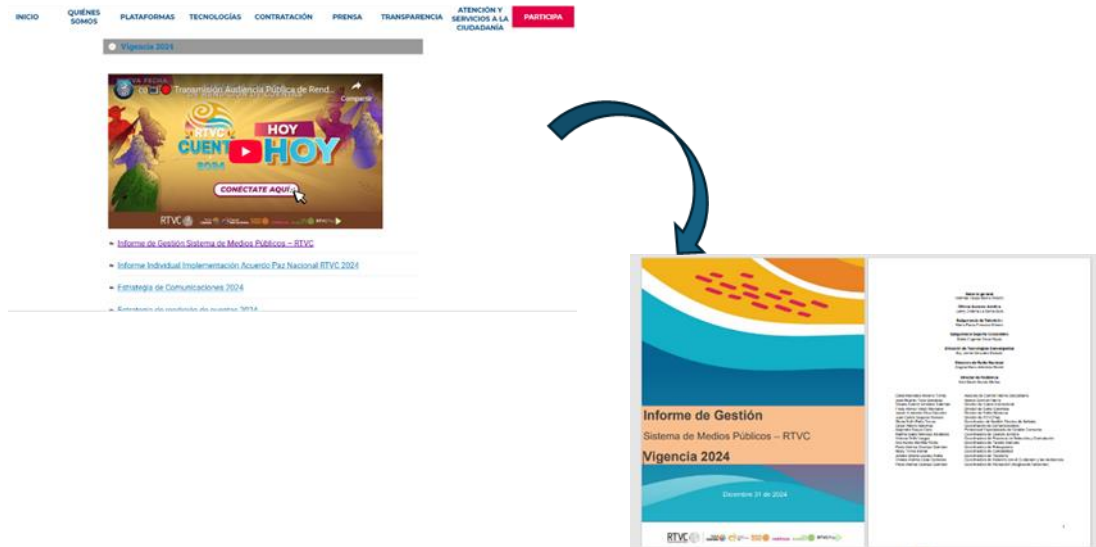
INICIO QUIÉNES SOMOS PLATAFORMAS TECNOLOGÍAS CONTRATACIÓN PRENSA TRANSPARENCIA ATENCIÓN Y SERVICIOS A LA CIUDADANÍA PARTICIPA

Vigencia 2024

Transmisión Audiencia Pública de Rend...

Compartir

RTVC CUENTA 2024

HOY HOY

CONÉCTATE AQUÍ

RTVC

Informe de Gestión Sistema de Medios Públicos – RTVC

Informe Individual Implementación Acuerdo Paz Nacional RTVC 2024

Estrategia de Comunicaciones 2024

Estrategia de rendición de cuentas 2024

Informe de Gestión

Sistema de Medios Públicos – RTVC

Vigencia 2024

Diciembre 31 de 2024

RTVC

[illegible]